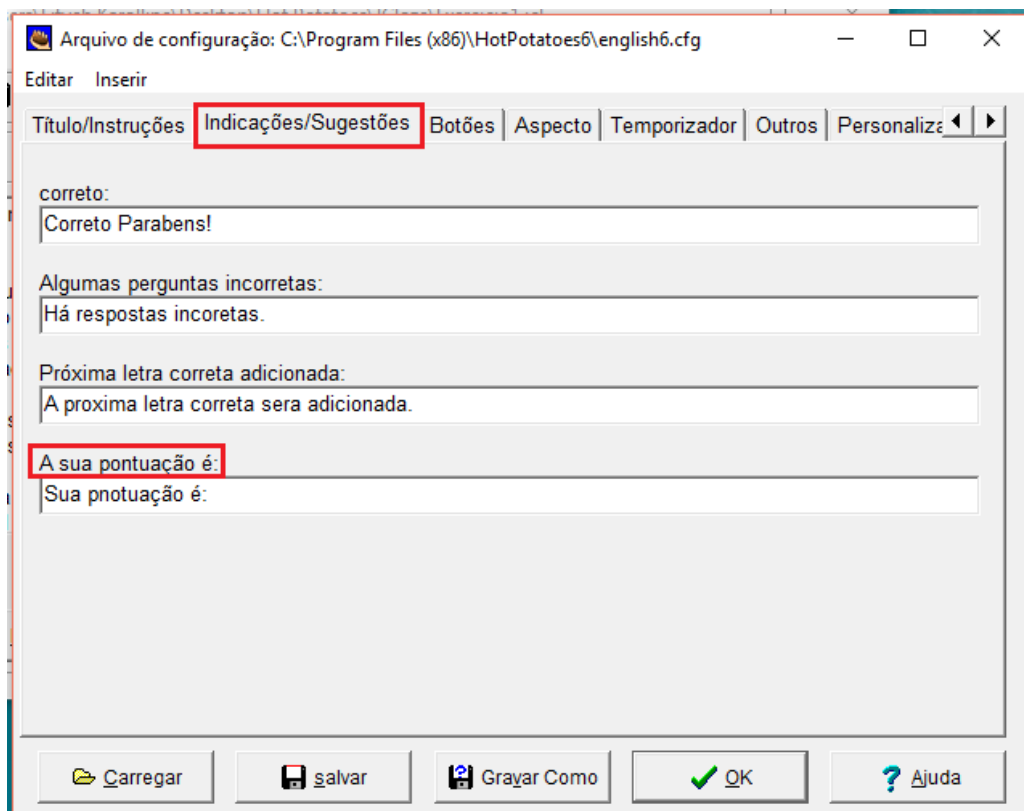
Arquivo de configuração: C:\Program Files (x86)\HotPotatoes6\english6.cfg

Editar Inserir

Título/Instruções | Indicações/Sugestões | Botões | Aspecto | Temporizador | Outros | Personaliza

correto:
Correto Parabens!

Algumas perguntas incorretas:
Há respostas incoretas.

Próxima letra correta adicionada:
A proxima letra correta sera adicionada.

A sua pontuação é:
Sua pnotuação é:

Carregar | salvar | Gravar Como | OK | Ajuda